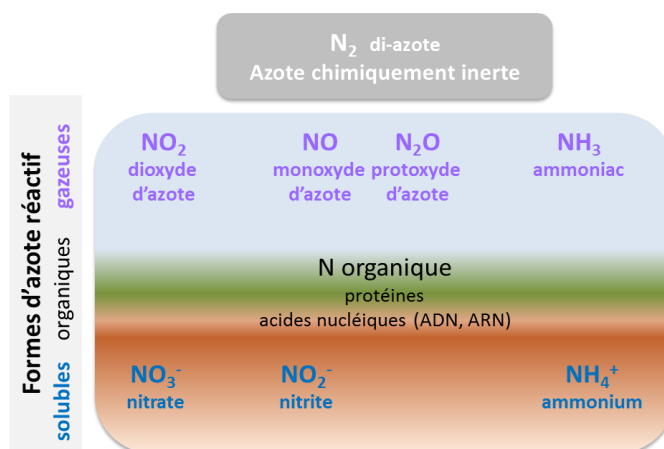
$N_2$ di-azote
Azote chimiquement inerte

Formes d'azote réactif

gazeuses

$NO_2$
dioxyde d'azote

NO
monoxyde d'azote

$N_2O$
protoxyde d'azote

$NH_3$
ammoniac

organiques

N organique
protéines
acides nucléiques (ADN, ARN)

solubles

$NO_3^-$
nitrate

$NO_2^-$
nitrite

$NH_4^+$
ammonium